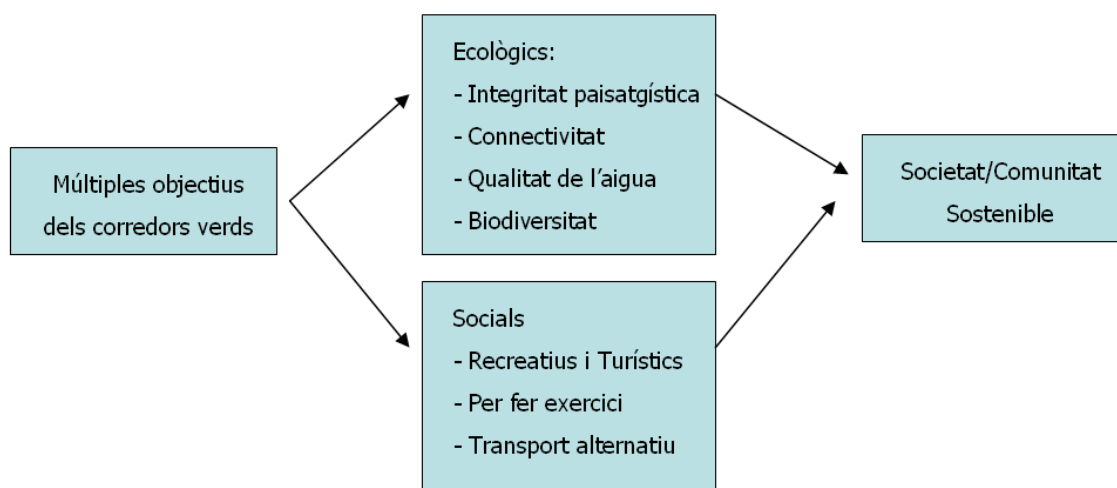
Múltiples objectius dels corredors verds

Ecològics:
- Integritat paisatgística
- Connectivitat
- Qualitat de l'aigua
- Biodiversitat

Socials
- Recreatius i Turístics
- Per fer exercici
- Transport alternatiu

Societat/Comunitat Sostenible